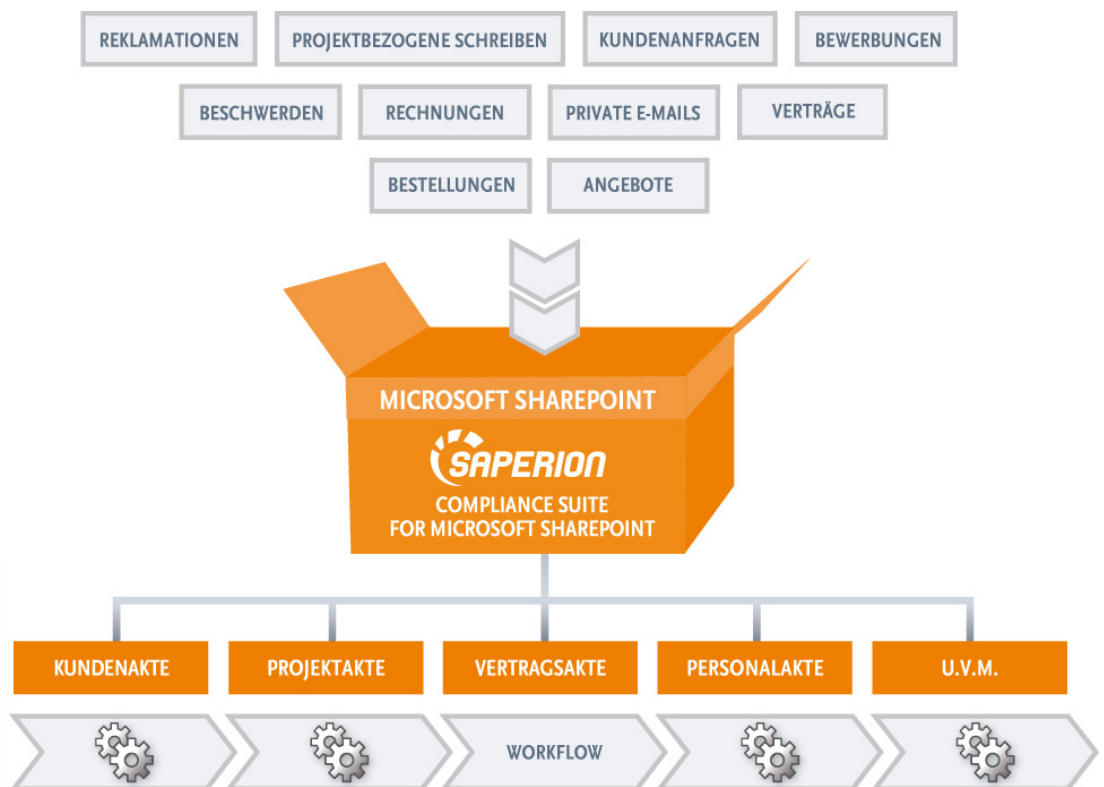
REKLAMATIONEN PROJEKTBEZOGENE SCHREIBEN KUNDENANFRAGEN BEWERBUNGEN

BESCHWERDEN RECHNUNGEN PRIVATE E-MAILS VERTRÄGE

BESTELLUNGEN ANGEBOTE

MICROSOFT SHAREPOINT

SAPERION

COMPLIANCE SUITE FOR MICROSOFT SHAREPOINT

KUNDENAKTE PROJEKTAKTE VERTRAGSAKTE PERSONALAKTE U.V.M.

WORKFLOW